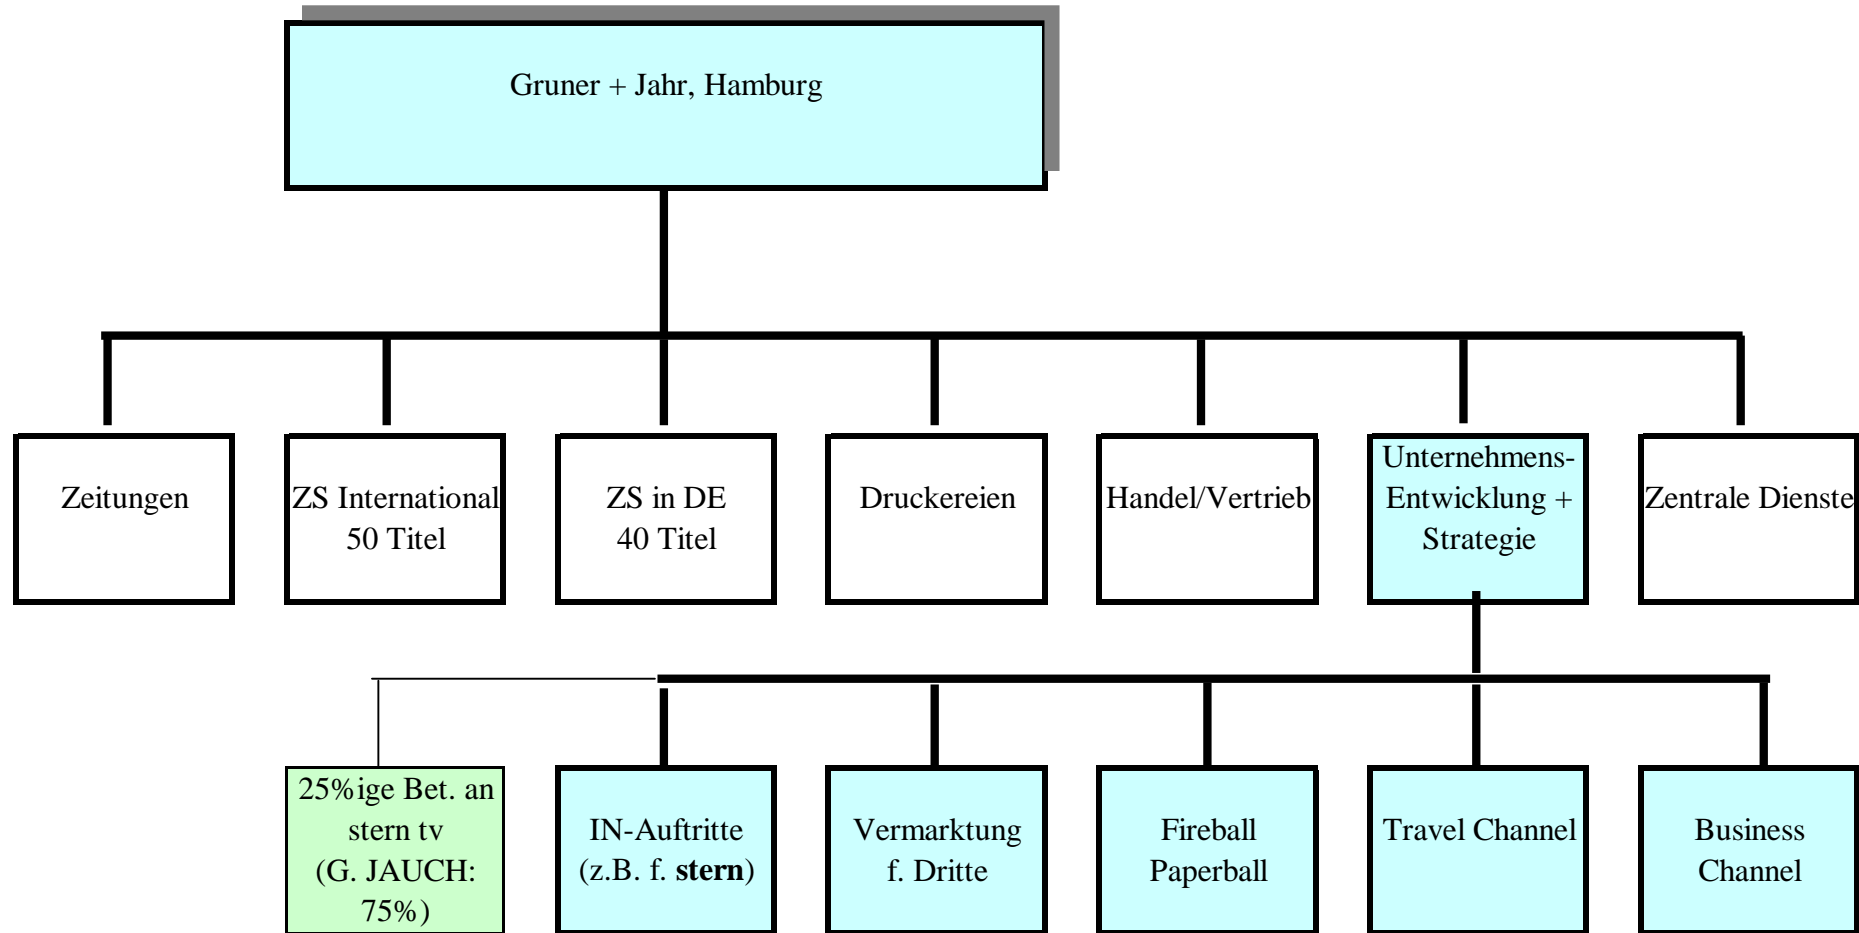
Gruner + Jahr, Hamburg

Zeitungen

ZS International 50 Titel

ZS in DE 40 Titel

Druckereien

Handel/Vertrieb

Unternehmens-Entwicklung + Strategie

Zentrale Dienste

25%ige Bet. an stern tv (G. JAUCH: 75%)

IN-Auftritte (z.B. f. **stern**)

Vermarktung f. Dritte

Fireball Paperball

Travel Channel

Business Channel